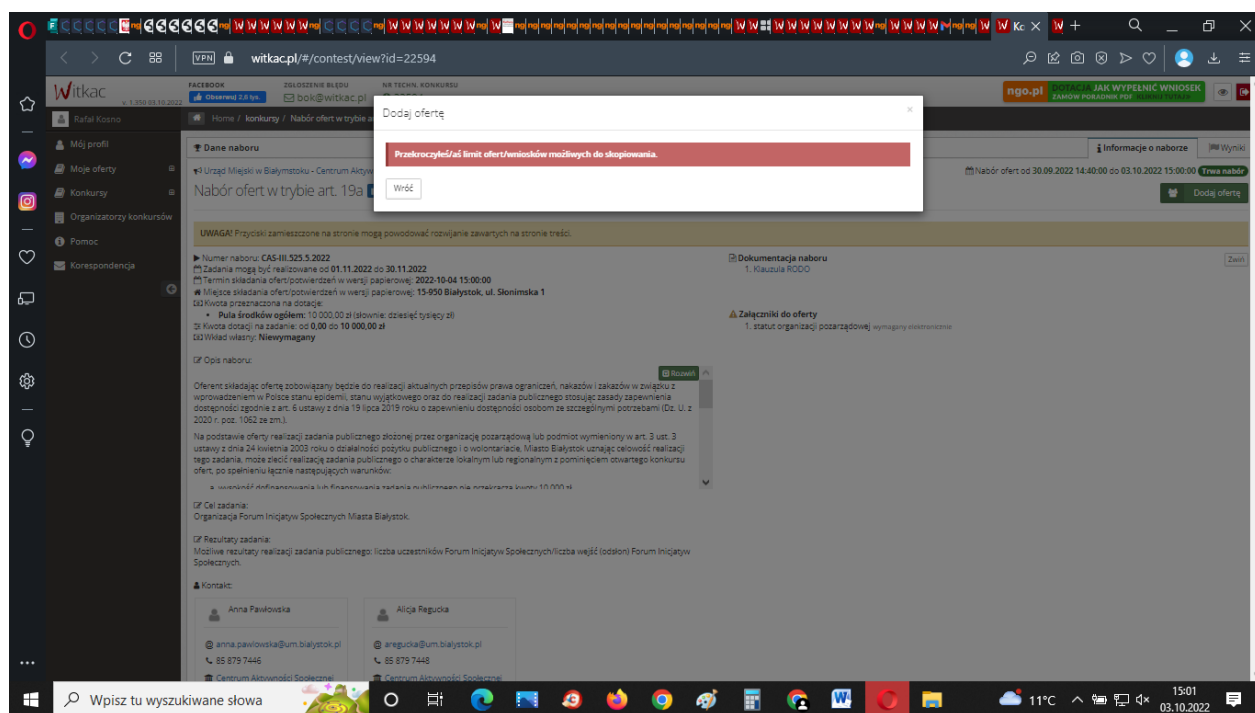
Kc ×

witkac.pl/#/contest/view?id=22594

Witkac v. 1.350.03.10.2022

FACEBOOK Obserwuj 2,6 tys.
ZGŁOSZENIE BŁĘDU bok@witkac.pl
NA TECHN. KONKURSU

ngo.pl DOTACJA JAK WYPEŁNIĆ WNIOSEK ZAMÓW PORADNIK PDF

Rafał Kosno

Mój profil
Moje oferty
Konkursy
Organizatorzy konkursów
Pomoc
Korespondencja

Home / konkursy / Nabór ofert w trybie a

Dodaj ofertę ×

Przekroczyłeś/aś limit ofert/wniosków możliwych do skopiowania.

Wróć

Dane naboru

Informacje o naborze | Wyniki

Urząd Miejski w Białymstoku - Centrum Aktyw

Nabór ofert w trybie art. 19a

Nabór ofert od 30.09.2022 14:40:00 do 03.10.2022 15:00:00 Trwa nabór

Dodaj ofertę

UWAGA! Przyciski zamieszczone na stronie mogą powodować rozwijanie zawartych na stronie treści.

Numer naboru: CAS-III.525.5.2022
Zadania mogą być realizowane od 01.11.2022 do 30.11.2022
Termin składania ofert/potwierdzeń w wersji papierowej: 2022-10-04 15:00:00
Miejsce składania ofert/potwierdzeń w wersji papierowej: 15-950 Białystok, ul. Słonimska 1
Kwota przeznaczona na dotacje:
• Pula środków ogółem: 10 000,00 zł (słownie: dziesięć tysięcy zł)
Kwota dotacji na zadanie: od 0,00 do 10 000,00 zł
Wkład własny: Niewymagany

Dokumentacja naboru
1. Klauzula RODO

Zwiń

Załączniki do oferty
1. statut organizacji pozarządowej wymagany elektronicznie

Opis naboru:

Rozwiń

Oferent składając ofertę zobowiązany będzie do realizacji aktualnych przepisów prawa ograniczeń, nakazów i zakazów w związku z wprowadzeniem w Polsce stanu epidemii, stanu wyjątkowego oraz do realizacji zadania publicznego stosując zasady zapewnienia dostępności zgodnie z art. 6 ustawy z dnia 19 lipca 2019 roku o zapewnieniu dostępności osobom ze szczególnymi potrzebami (Dz. U. z 2020 r. poz. 1062 ze zm.).

Na podstawie oferty realizacji zadania publicznego złożonej przez organizację pozarządową lub podmiot wymieniony w art. 3 ust. 3 ustawy z dnia 24 kwietnia 2003 roku o działalności pożytku publicznego i o wolontariacie, Miasto Białystok uznając celowość realizacji tego zadania, może zlecić realizację zadania publicznego o charakterze lokalnym lub regionalnym z pominięciem otwartego konkursu ofert, po spełnieniu łącznie następujących warunków:

• wysokość dofinansowania lub finansowania zadania publicznego nie przekracza kwoty 10 000 zł

Cel zadania:
Organizacja Forum Inicjatyw Społecznych Miasta Białystok.

Rezultaty zadania:
Możliwe rezultaty realizacji zadania publicznego: liczba uczestników Forum Inicjatyw Społecznych/liczba wejść (odsłon) Forum Inicjatyw Społecznych.

Kontakt:

Anna Pawłowska
anna.pawlowska@um.bialystok.pl
85 879 7446
Centrum Aktywności Społecznej

Alicja Regucka
aregucka@um.bialystok.pl
85 879 7448
Centrum Aktywności Społecznej

Wpisz tu wyszukiwane słowa

11°C

15:01
03.10.2022